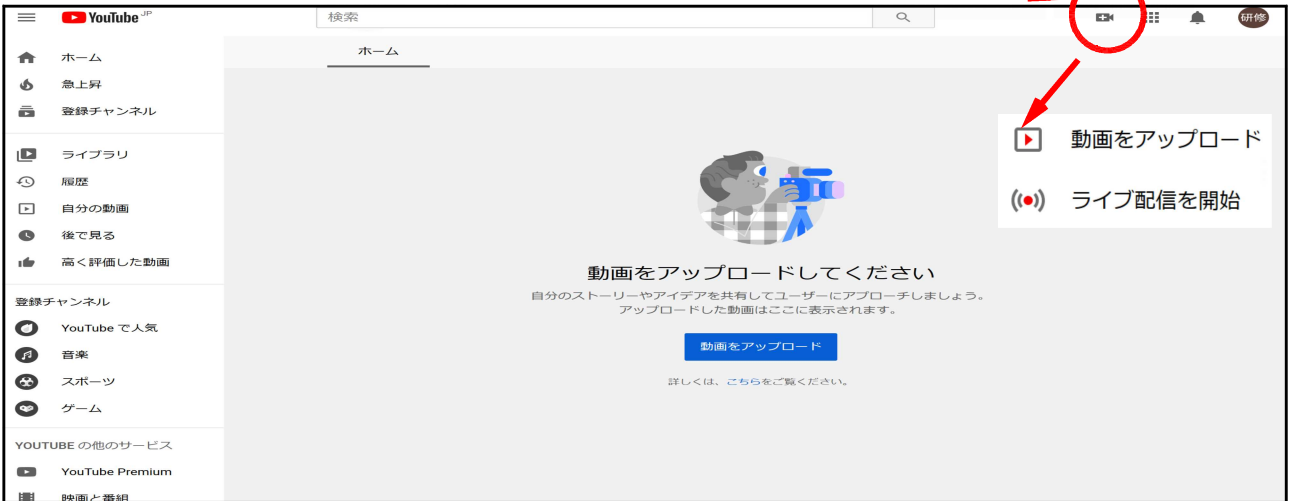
YouTube JP

検索

研修

ホーム
急上昇
登録チャンネル

ライブラリ
履歴
自分の動画
後で見る
高く評価した動画

登録チャンネル
YouTube で人気
音楽
スポーツ
ゲーム

YOUTUBE の他のサービス
YouTube Premium
映画と番組

ホーム

動画をアップロード
ライブ配信を開始

動画をアップロードしてください
自分のストーリーやアイデアを共有してユーザーにアプローチしましょう。
アップロードした動画はここに表示されます。

動画をアップロード

詳しくは、こちらをご覧ください。